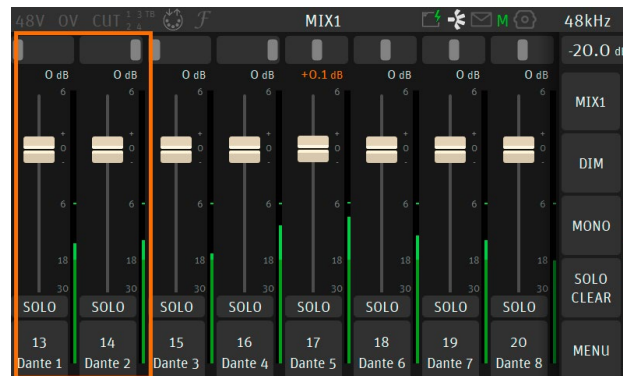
48V OV CUT $\frac{1}{2}\frac{3}{4}$ $\mathcal{F}$ MIX1 M 48kHz

-20.0 dB

0 dB 0 dB 0 dB 0 dB +0.1 dB 0 dB 0 dB 0 dB

6 + 0 - 6 18 30

MIX1

DIM

MONO

SOLO CLEAR

MENU

SOLO SOLO SOLO SOLO SOLO SOLO SOLO SOLO

13 Dante 1

14 Dante 2

15 Dante 3

16 Dante 4

17 Dante 5

18 Dante 6

19 Dante 7

20 Dante 8